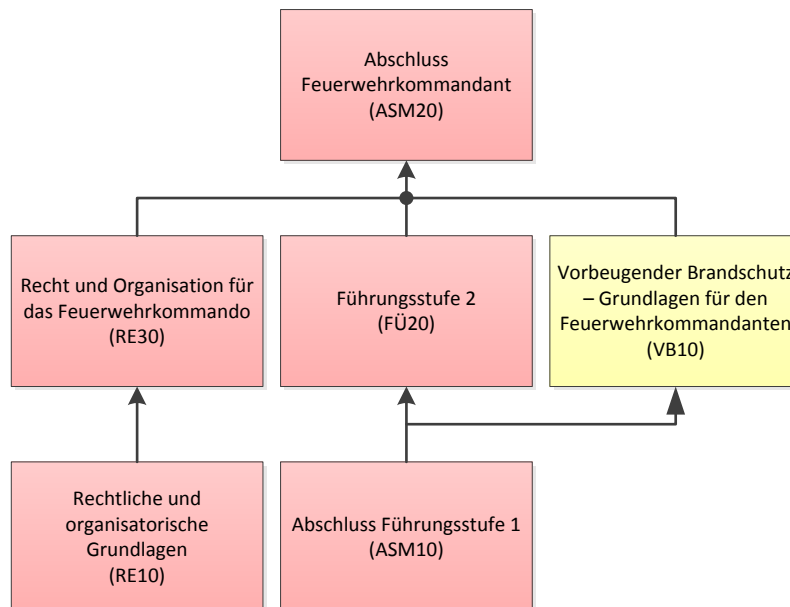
Abschluss Feuerwehrkommandant (ASM20)

Recht und Organisation für das Feuerwehrkommando (RE30)

Führungsstufe 2 (FÜ20)

Vorbeugender Brandschutz – Grundlagen für den Feuerwehrkommandanten (VB10)

Rechtliche und organisatorische Grundlagen (RE10)

Abschluss Führungsstufe 1 (ASM10)